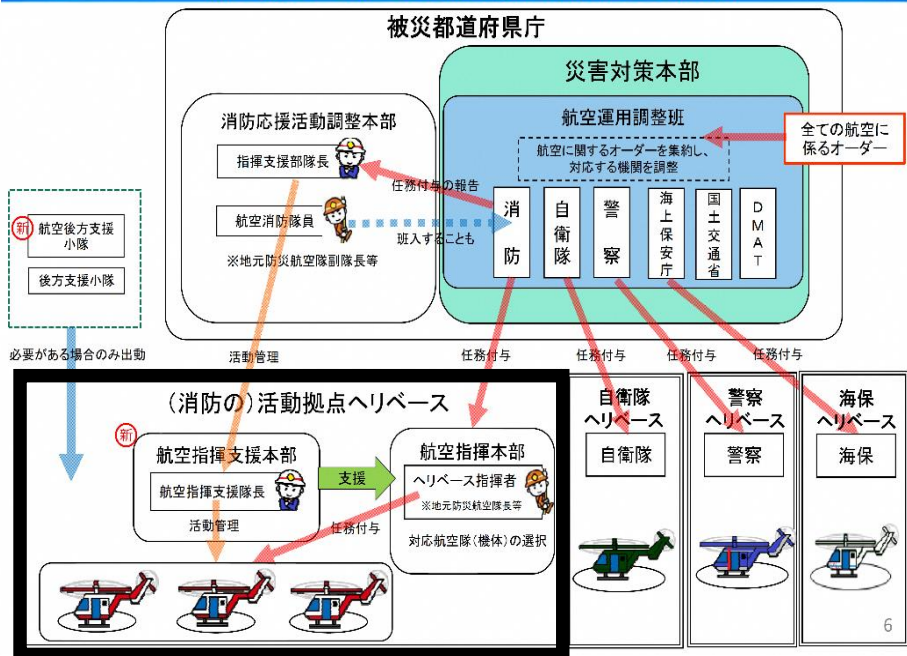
被災都道府県庁

災害対策本部

航空運用調整班

航空に関するオーダーを集約し、対応する機関を調整

全ての航空に係るオーダー

消防応援活動調整本部

指揮支援部隊長

航空消防隊員

※地元防災航空隊副隊長等

任務付与の報告

班入することも

消防

自衛隊

警察

海上保安庁

国土交通省

DMAT

新 航空後方支援小隊

後方支援小隊

必要がある場合のみ出動

活動管理

任務付与

任務付与

任務付与

任務付与

（消防の）活動拠点ヘリベース

新 航空指揮支援本部

航空指揮支援隊長

活動管理

支援

航空指揮本部

ヘリベース指揮者

※地元防災航空隊長等

任務付与

対応航空隊（機体）の選択

自衛隊ヘリベース

自衛隊

警察ヘリベース

警察

海保ヘリベース

海保

6